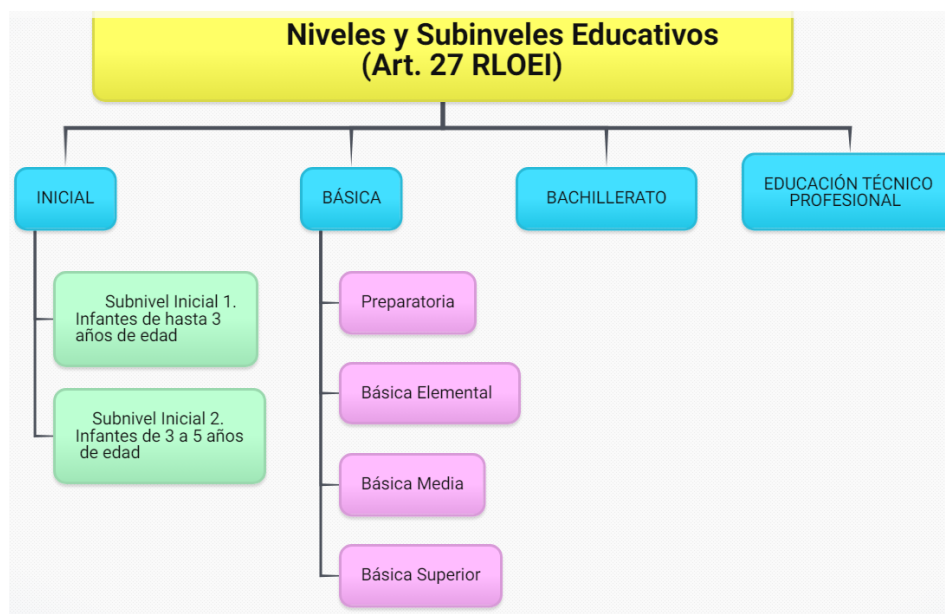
Niveles y Subinveles Educativos (Art. 27 RLOEI)

INICIAL

Subnivel Inicial 1. Infantes de hasta 3 años de edad

Subnivel Inicial 2. Infantes de 3 a 5 años de edad

BÁSICA

Preparatoria

Básica Elemental

Básica Media

Básica Superior

BACHILLERATO

EDUCACIÓN TÉCNICO PROFESIONAL